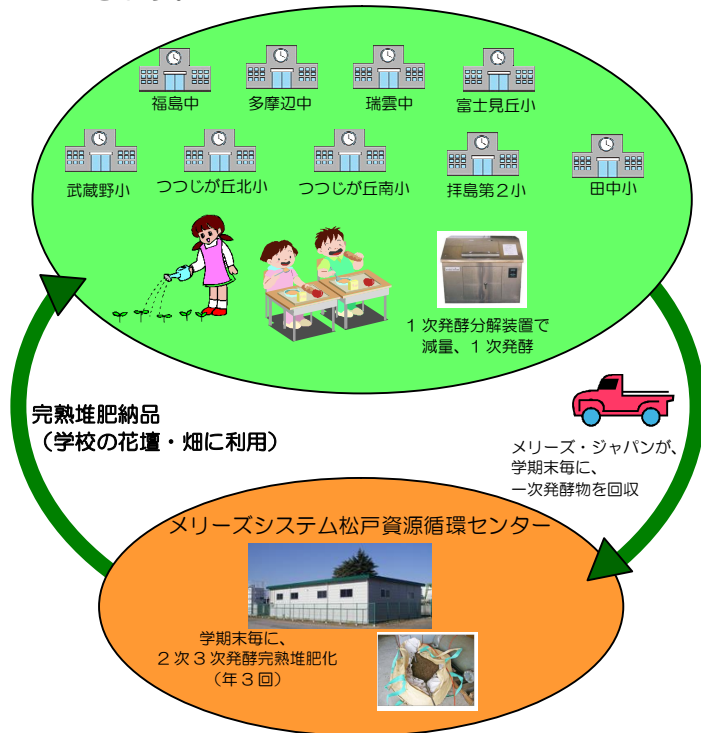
福島中

多摩辺中

瑞雲中

富士見丘小

武蔵野小

つつじが丘北小

つつじが丘南小

拝島第２小

田中小

１次発酵分解装置で
減量、１次発酵

完熟堆肥納品
（学校の花壇・畑に利用）

メリーズ・ジャパンが、
学期末毎に、
一次発酵物を回収

メリーズシステム松戸資源循環センター

学期末毎に、
２次３次発酵完熟堆肥化
（年３回）